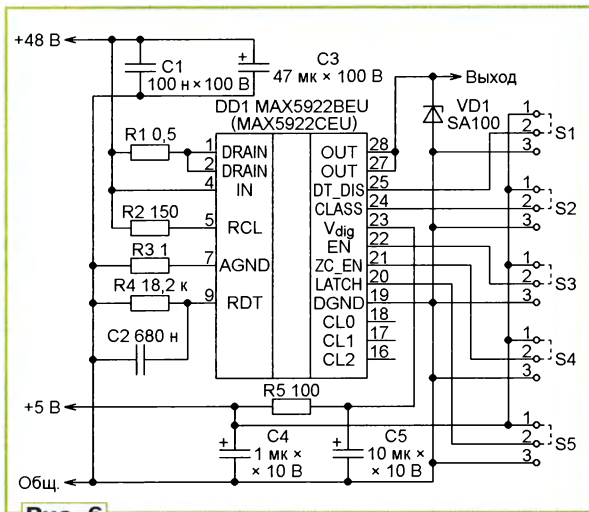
+48 В
C1
100 н × 100 В
C3
47 мк × 100 В
Выход
DD1 MAX5922BEU
(MAX5922CEU)
VD1
SA100
R1 0,5
1 DRAIN
2 DRAIN
4 IN
R2 150
5 RCL
R3 1
7 AGND
R4 18,2 к
9 RDT
C2 680 н
28 OUT
27 OUT
25 DT_DIS
24 CLASS
23 $V_{dig}$
22 EN
21 ZC_EN
20 LATCH
19 DGND
18 CL0
17 CL1
16 CL2
1
2
3
S1
1
2
3
S2
1
2
3
S3
1
2
3
S4
1
2
3
S5
+5 В
R5 100
C4
1 мк ×
× 10 В
C5
10 мк ×
× 10 В
Общ.
Рис. 6